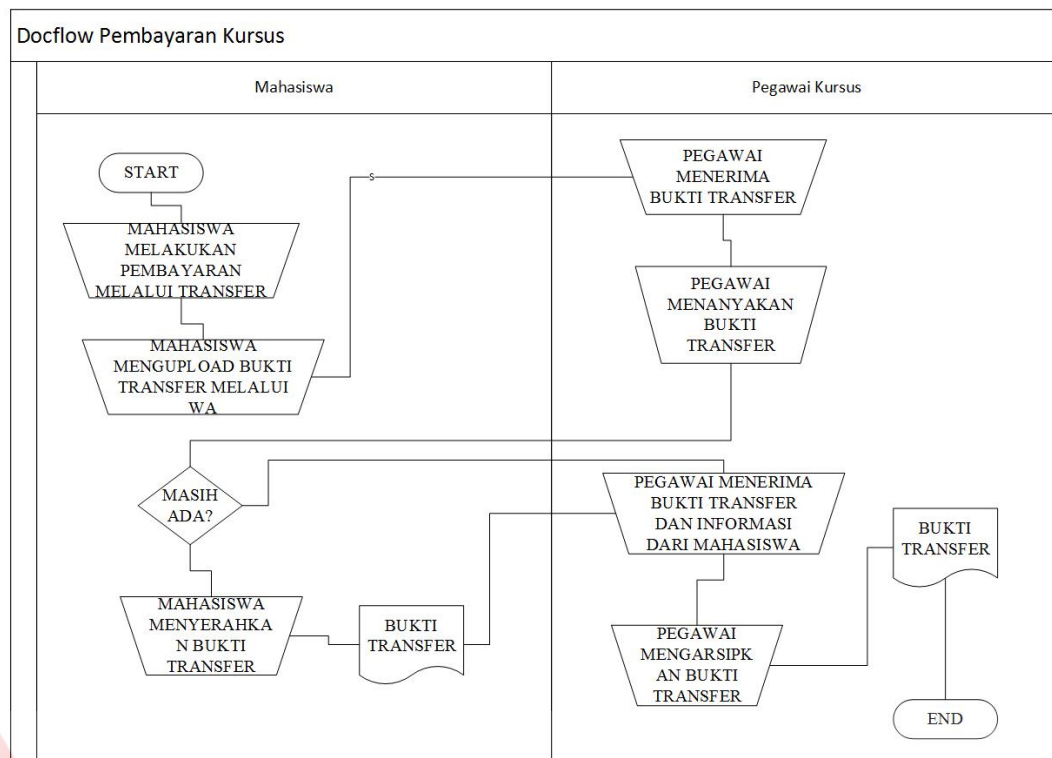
Docflow Pembayaran Kursus

Mahasiswa

Pegawai Kursus

START

MAHASISWA MELAKUKAN PEMBAYARAN MELALUI TRANSFER

MAHASISWA MENGUPLOAD BUKTI TRANSFER MELALUI WA

s

PEGAWAI MENERIMA BUKTI TRANSFER

PEGAWAI MENANYAKAN BUKTI TRANSFER

MASIH ADA?

PEGAWAI MENERIMA BUKTI TRANSFER DAN INFORMASI DARI MAHASISWA

BUKTI TRANSFER

MAHASISWA MENYERAHKA N BUKTI TRANSFER

BUKTI TRANSFER

PEGAWAI MENGARSIPK AN BUKTI TRANSFER

END